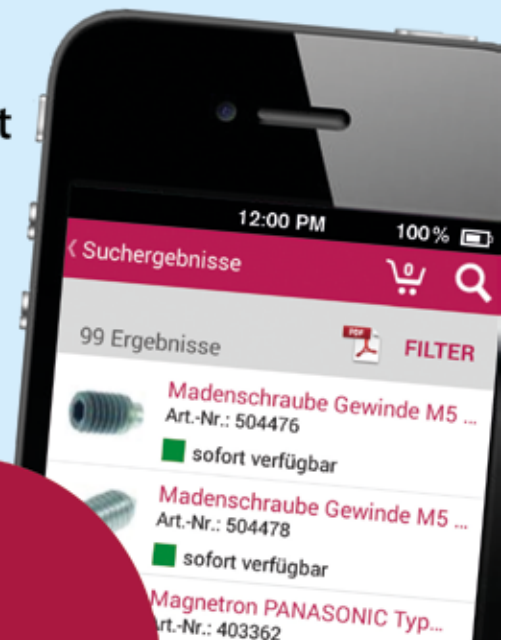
t

12:00 PM 100%

‹ Suchergebnisse

0

99 Ergebnisse

PDF

FILTER

Madenschraube Gewinde M5 ...
Art.-Nr.: 504476

sofort verfügbar

Madenschraube Gewinde M5 ...
Art.-Nr.: 504478

sofort verfügbar

Magnetron PANASONIC Typ...
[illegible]rt.-Nr.: 403362